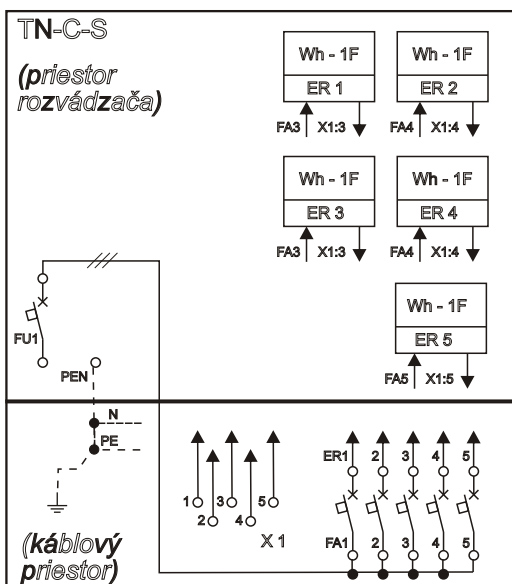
TN-C-S

(priestor rozvádzača)

Wh - 1F
ER 1
FA3 X1:3

Wh - 1F
ER 2
FA4 X1:4

Wh - 1F
ER 3
FA3 X1:3

Wh - 1F
ER 4
FA4 X1:4

Wh - 1F
ER 5
FA5 X1:5

FU1

PEN

N
PE

1 2 3 4 5

X 1

ER1 2 3 4 5

FA1 2 3 4 5

(káblový priestor)